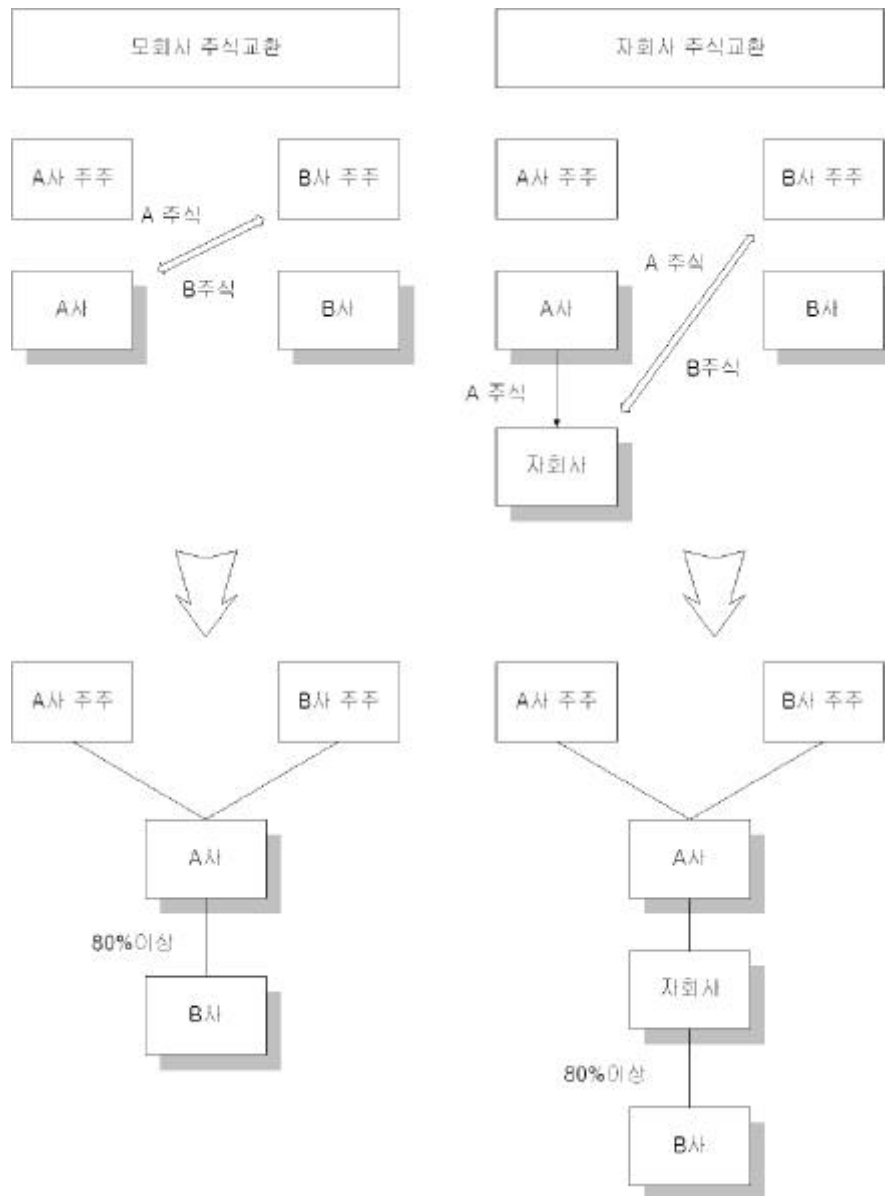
모회사 주식교환

A사 주주

B사 주주

A 주식

B주식

A사

B사

A사 주주

B사 주주

A사

80%이상

B사

자회사 주식교환

A사 주주

B사 주주

A 주식

A사

B사

B주식

A 주식

자회사

A사 주주

B사 주주

A사

자회사

80%이상

B사